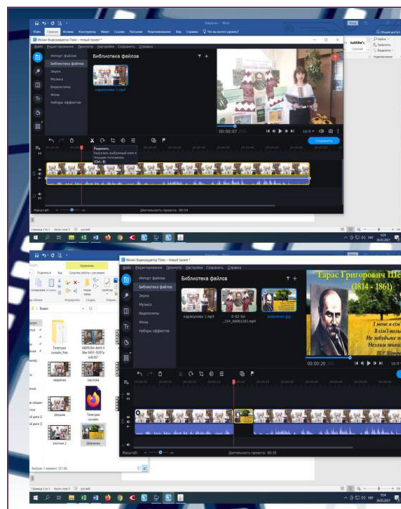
Библиотека файлов

Импорт файлов

Библиотека файлов

Звуки

Музыка

Видеоклипы

Фоны

Наборы эффектов

Разрезать

Сохранить

Библиотека файлов

Импорт файлов

Библиотека файлов

Звуки

Музыка

Видеоклипы

Фоны

Наборы эффектов

Тарас Григорович Ше

(1814 - 1861)

Сохранить